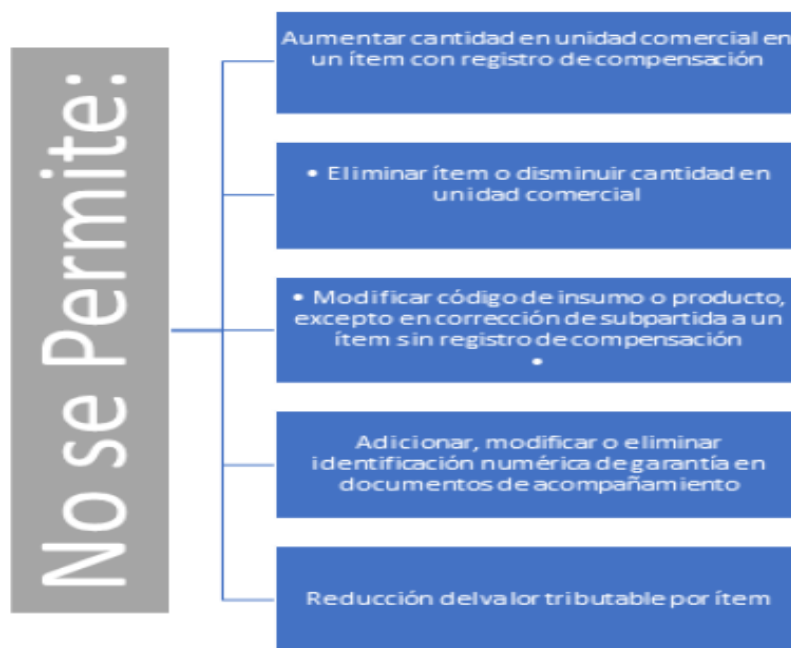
No se Permite:

Aumentar cantidad en unidad comercial en un ítem con registro de compensación

• Eliminar ítem o disminuir cantidad en unidad comercial

• Modificar código de insumo o producto, excepto en corrección de subpartida a un ítem sin registro de compensación
•

Adicionar, modificar o eliminar identificación numérica de garantía en documentos de acompañamiento

Reducción del valor tributable por ítem